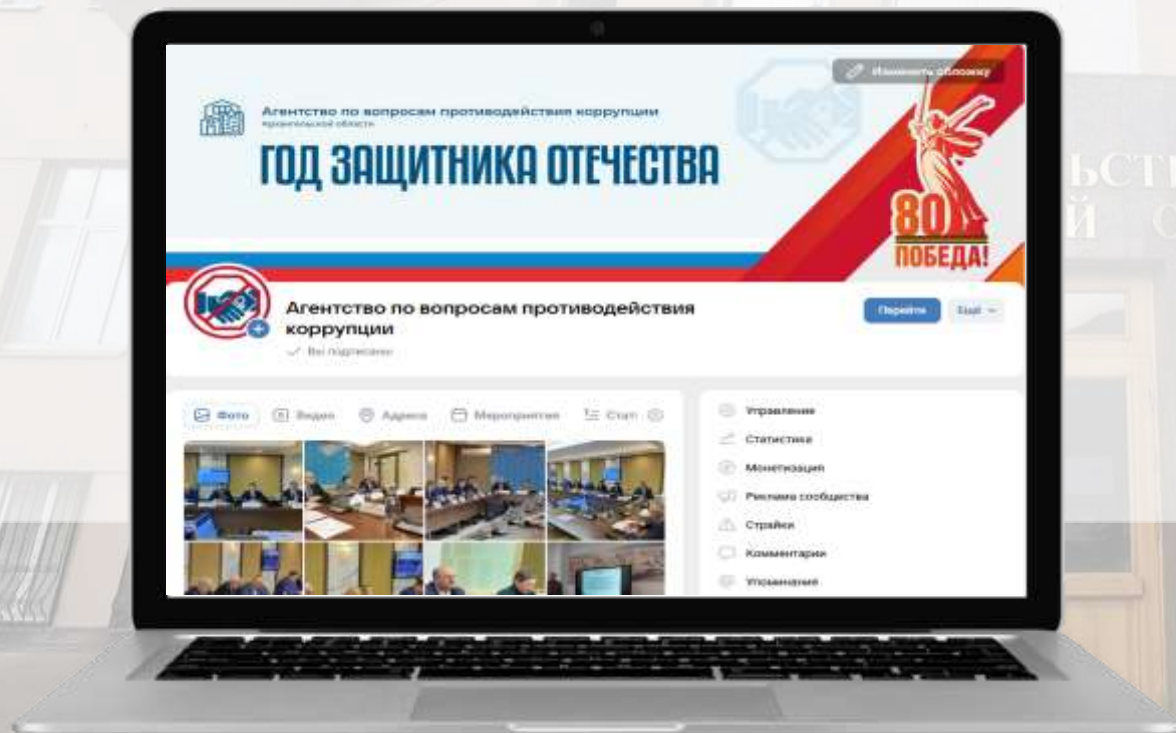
Изменить обложку

Агентство по вопросам противодействия коррупции
Архангельской области

ГОД ЗАЩИТНИКА ОТЕЧЕСТВА

80
ПОБЕДА!

Агентство по вопросам противодействия коррупции
Вы подписаны

Перейти
Ещё

Фото
Видео
Адреса
Мероприятия
Стат

Управление
Статистика
Монетизация
Реклама сообщества
Страйки
Комментарии
Упоминания

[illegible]ЬСТ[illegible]
Й С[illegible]